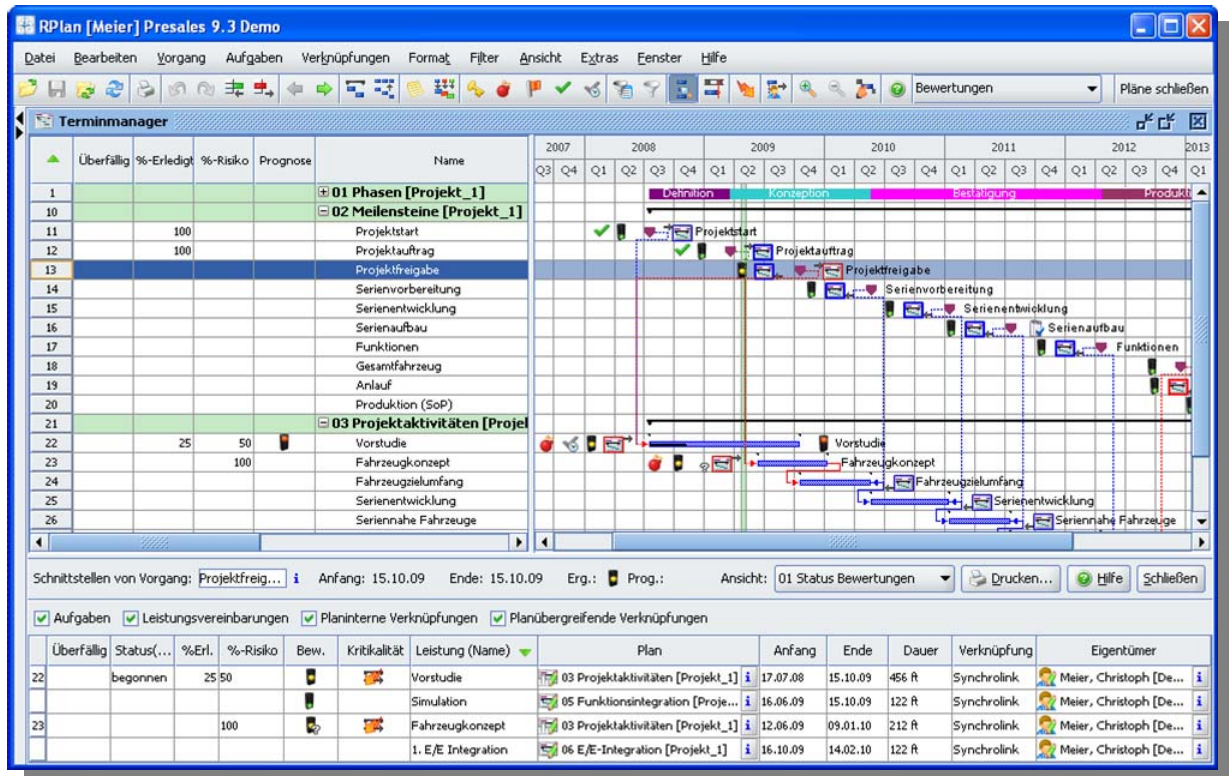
RPlan [Meier] Presales 9.3 Demo

Datei Bearbeiten Vorgang Aufgaben Verknüpfungen Format Filter Ansicht Extras Fenster Hilfe

Bewertungen Pläne schließen

Terminmanager

| | Überfällig | %-Erledigt | %-Risiko | Prognose | Name |
|---|---|---|---|---|---|
| 1 | | | | | 01 Phasen [Projekt_1] |
| 10 | | | | | 02 Meilensteine [Projekt_1] |
| 11 | | 100 | | | Projektstart |
| 12 | | 100 | | | Projektauftrag |
| 13 | | | | | Projektfreigabe |
| 14 | | | | | Serienvorbereitung |
| 15 | | | | | Serienentwicklung |
| 16 | | | | | Serienaufbau |
| 17 | | | | | Funktionen |
| 18 | | | | | Gesamtfahrzeug |
| 19 | | | | | Anlauf |
| 20 | | | | | Produktion (SoP) |
| 21 | | | | | 03 Projektaktivitäten [Projel |
| 22 | | 25 | 50 | | Vorstudie |
| 23 | | | 100 | | Fahrzeugkonzept |
| 24 | | | | | Fahrzeugzielumfang |
| 25 | | | | | Serienentwicklung |
| 26 | | | | | Seriennahe Fahrzeuge |

2007 2008 2009 2010 2011 2012 2013
Q3 Q4 Q1 Q2 Q3 Q4 Q1 Q2 Q3 Q4 Q1 Q2 Q3 Q4 Q1 Q2 Q3 Q4 Q1 Q2 Q3 Q4 Q1

Definition Konzeption Bestätigung Produkt

Projektstart Projektauftrag Projektfreigabe Serienvorbereitung Serienentwicklung Serienaufbau Funktionen Vorstudie Fahrzeugkonzept Fahrzeugzielumfang Serienentwicklung Seriennahe Fahrzeuge

Schnittstellen von Vorgang: Projektfreig... Anfang: 15.10.09 Ende: 15.10.09 Erg.: Prog.: Ansicht: 01 Status Bewertungen Drucken... Hilfe Schließen

Aufgaben Leistungsvereinbarungen Planinterne Verknüpfungen Planübergreifende Verknüpfungen

| | Überfällig | Status(... | %Erl. | %-Risiko | Bew. | Kritikalität | Leistung (Name) | Plan | Anfang | Ende | Dauer | Verknüpfung | Eigentümer |
|---|---|---|---|---|---|---|---|---|---|---|---|---|---|
| 22 | | begonnen | 25 | 50 | | | Vorstudie | 03 Projektaktivitäten [Projekt_1] | 17.07.08 | 15.10.09 | 456 ft | Synchrolink | Meier, Christoph [De... |
| | | | | | | | Simulation | 05 Funktionsintegration [Proje... | 16.06.09 | 15.10.09 | 122 ft | Synchrolink | Meier, Christoph [De... |
| 23 | | | | 100 | | | Fahrzeugkonzept | 03 Projektaktivitäten [Projekt_1] | 12.06.09 | 09.01.10 | 212 ft | Synchrolink | Meier, Christoph [De... |
| | | | | | | | 1. E/E Integration | 06 E/E-Integration [Projekt_1] | 16.10.09 | 14.02.10 | 122 ft | Synchrolink | Meier, Christoph [De... |